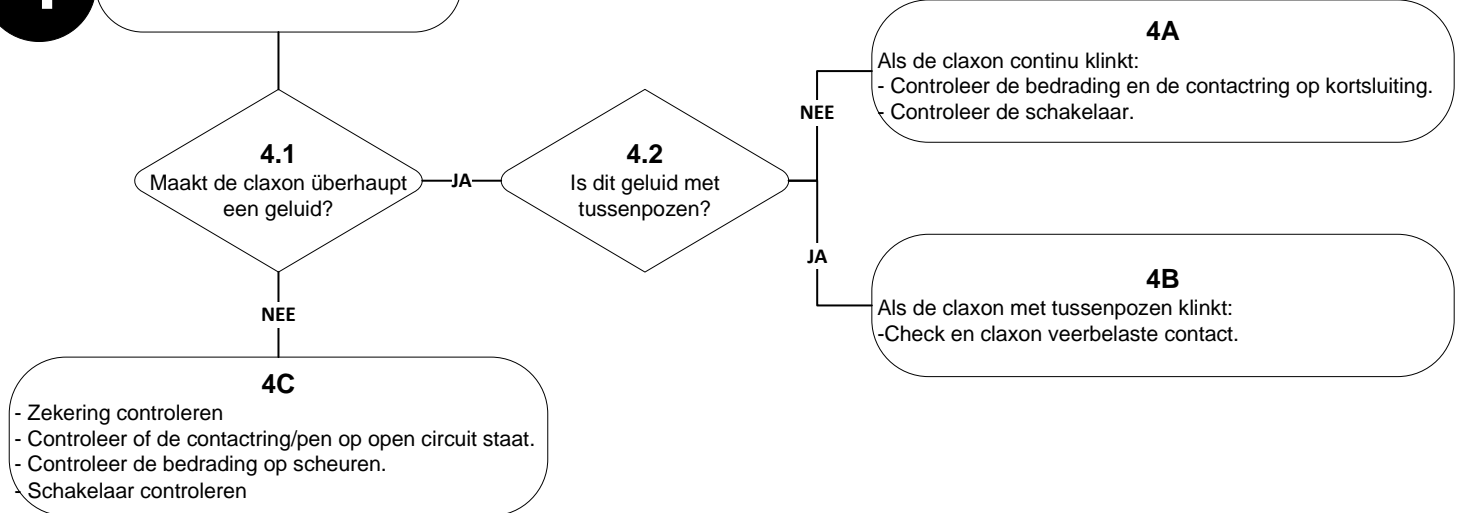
4.1
Maakt de claxon überhaupt een geluid?

JA

4.2
Is dit geluid met tussenpozen?

NEE

4A
Als de claxon continu klinkt:
- Controleer de bedrading en de contactring op kortsluiting.
- Controleer de schakelaar.

JA

4B
Als de claxon met tussenpozen klinkt:
-Check en claxon veerbelaste contact.

NEE

4C
- Zekering controleren
- Controleer of de contactring/pen op open circuit staat.
- Controleer de bedrading op scheuren.
- Schakelaar controleren